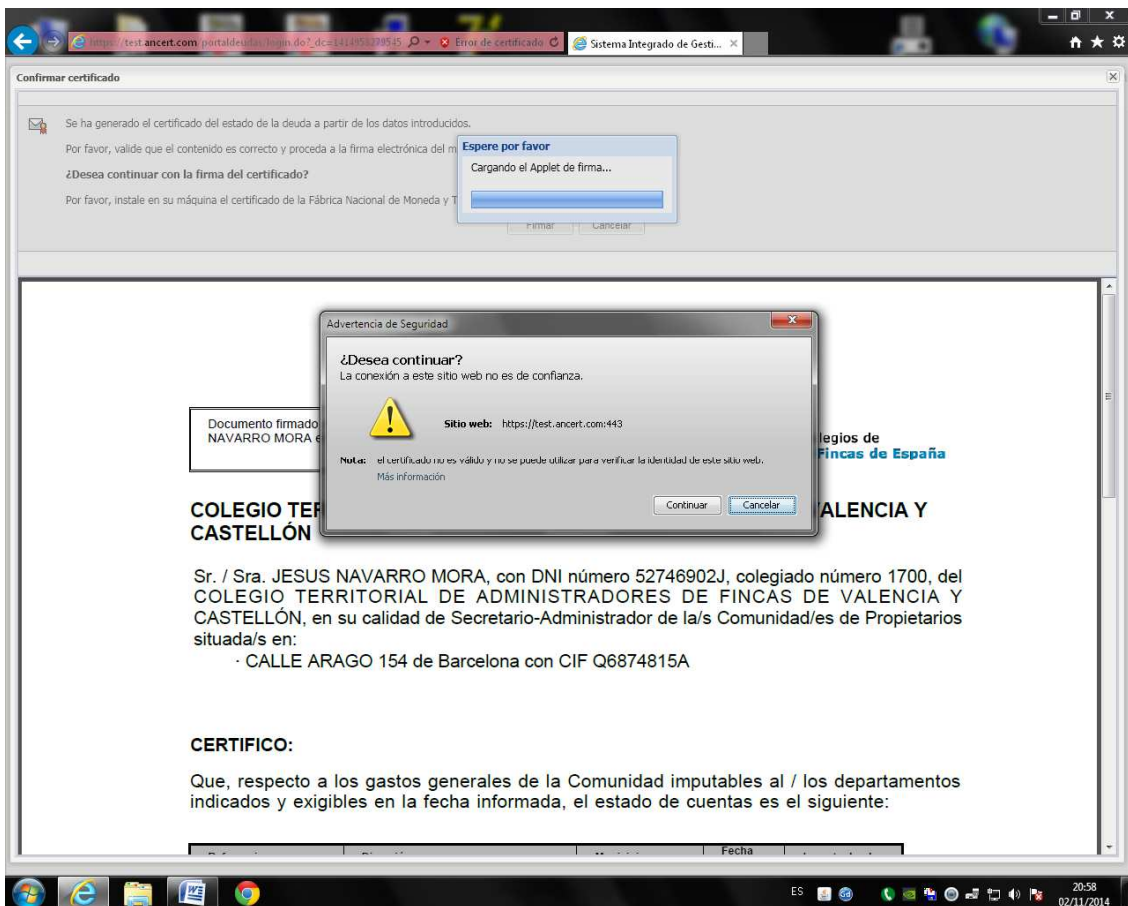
https://test.ancert.com/portaldeuda/login.do?_dc=1414958239545 Error de certificado Sistema Integrado de Gesti... ×

Confirmar certificado

Se ha generado el certificado del estado de la deuda a partir de los datos introducidos.

Por favor, valide que el contenido es correcto y proceda a la firma electrónica del m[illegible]

¿Desea continuar con la firma del certificado?

Por favor, instale en su máquina el certificado de la Fábrica Nacional de Moneda y T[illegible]

Espere por favor

Cargando el Applet de firma...

Firmar Cancelar

Advertencia de Seguridad

¿Desea continuar?
La conexión a este sitio web no es de confianza.

Sitio web: https://test.ancert.com:443

Nota: el certificado no es válido y no se puede utilizar para verificar la identidad de este sitio web.
Más información

Continuar Cancelar

Documento firmado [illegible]
NAVARRO MORA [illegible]

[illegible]legios de
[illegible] Fincas de España

COLEGIO TER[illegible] VALENCIA Y CASTELLÓN

Sr. / Sra. JESUS NAVARRO MORA, con DNI número 52746902J, colegiado número 1700, del COLEGIO TERRITORIAL DE ADMINISTRADORES DE FINCAS DE VALENCIA Y CASTELLÓN, en su calidad de Secretario-Administrador de la/s Comunidad/es de Propietarios situada/s en:
· CALLE ARAGO 154 de Barcelona con CIF Q6874815A

CERTIFICO:

Que, respecto a los gastos generales de la Comunidad imputables al / los departamentos indicados y exigibles en la fecha informada, el estado de cuentas es el siguiente:

| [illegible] | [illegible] | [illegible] | Fecha | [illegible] |

ES 20:58 02/11/2014